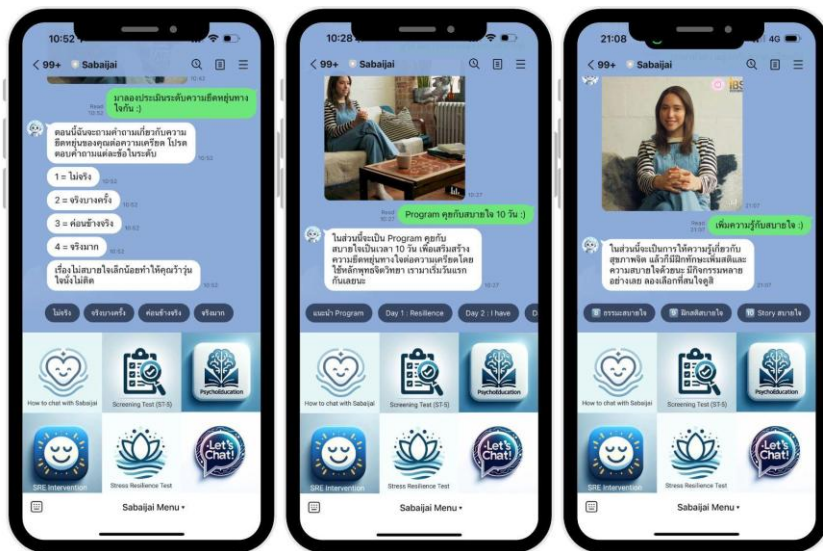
10:52

< 99+ Sabaijai

มาลองประเมินระดับความยืดหยุ่นทางใจกัน :)

Read 10:52

ตอนนี้น้องจะถามคำถามเกี่ยวกับความยืดหยุ่นของคุณต่อความเครียด โปรดตอบคำถามแต่ละข้อในระดับ

1 = ไม่จริง

2 = จริงบางครั้ง

3 = ค่อนข้างจริง

4 = จริงมาก

เรื่องไม่สบายใจเล็กน้อยทำให้คุณว้าวุ่นใจนั้นไม่ติด

ไม่จริง | จริงบางครั้ง | ค่อนข้างจริง | จริงมาก

How to chat with Sabaijai

Screening Test (ST-5)

Psychoeducation

SRE Intervention

Stress Resilience Test

Let's Chat!

Sabaijai Menu

10:28

< 99+ Sabaijai

Program คุยกันสบายใจ 10 วัน :)

ในส่วนนี้จะเป็น Program คุยกันสบายใจเป็นเวลา 10 วัน เพื่อเสริมสร้างความยืดหยุ่นทางใจต่อความเครียดโดยใช้หลักพุทธจิตวิทยา เรามาเริ่มวันแรกกันเลยนะ

แนะนำ Program | Day 1 : Resilience | Day 2 : I have

How to chat with Sabaijai

Screening Test (ST-5)

Psychoeducation

SRE Intervention

Stress Resilience Test

Let's Chat!

Sabaijai Menu

21:08

4G

< 99+ Sabaijai

เพิ่มความรู้กับสบายใจ :)

ในส่วนนี้จะเป็นการให้ความรู้เกี่ยวกับสุขภาพจิต แล้วก็ฝึกทักษะเพิ่มสติและความสบายใจด้วยนะ มีกิจกรรมหลายอย่างเลย ลองเลือกที่สนใจดูสิ

ธรรมะสบายใจ | ฝึกสติสบายใจ | 10 Story สบายใจ

How to chat with Sabaijai

Screening Test (ST-5)

Psychoeducation

SRE Intervention

Stress Resilience Test

Let's Chat!

Sabaijai Menu